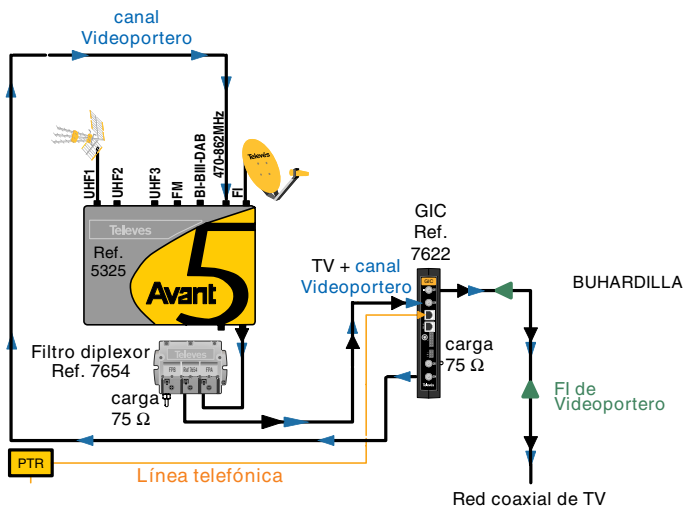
canal
Videoportero

UHF1
UHF2
UHF3
FM
BI-BIII-DAB
470-862MHz
FI

Televes

Televes
Ref.
5325
Avant 5

Filtro diplexor
Ref. 7654
Televes
carga
75 Ω

TV + canal
Videoportero

GIC
Ref.
7622
GIC

carga
75 Ω

BUHARDILLA

FI de
Videoportero

PTR
Línea telefónica

Red coaxial de TV